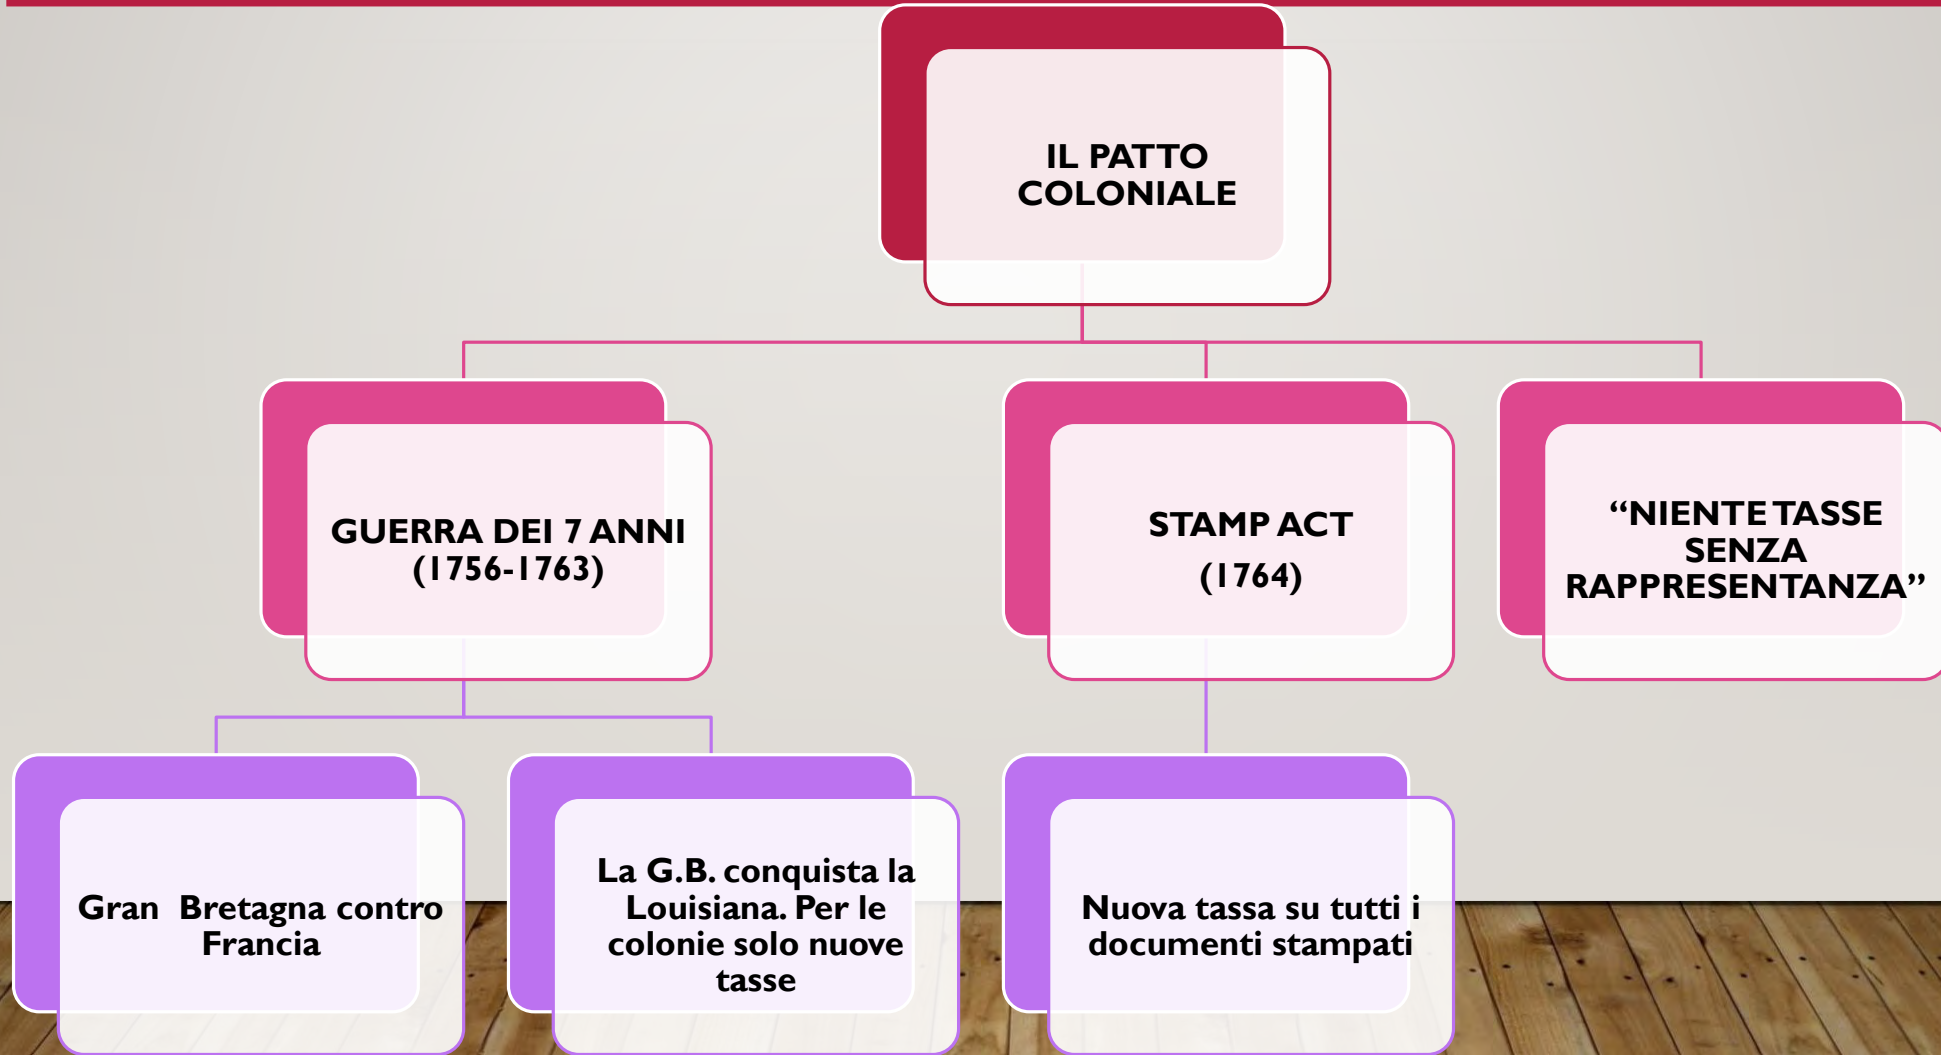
IL PATTO COLONIALE

GUERRA DEI 7 ANNI (1756-1763)

STAMP ACT (1764)

“NIENTE TASSE SENZA RAPPRESENTANZA”

Gran Bretagna contro Francia

La G.B. conquista la Louisiana. Per le colonie solo nuove tasse

Nuova tassa su tutti i documenti stampati